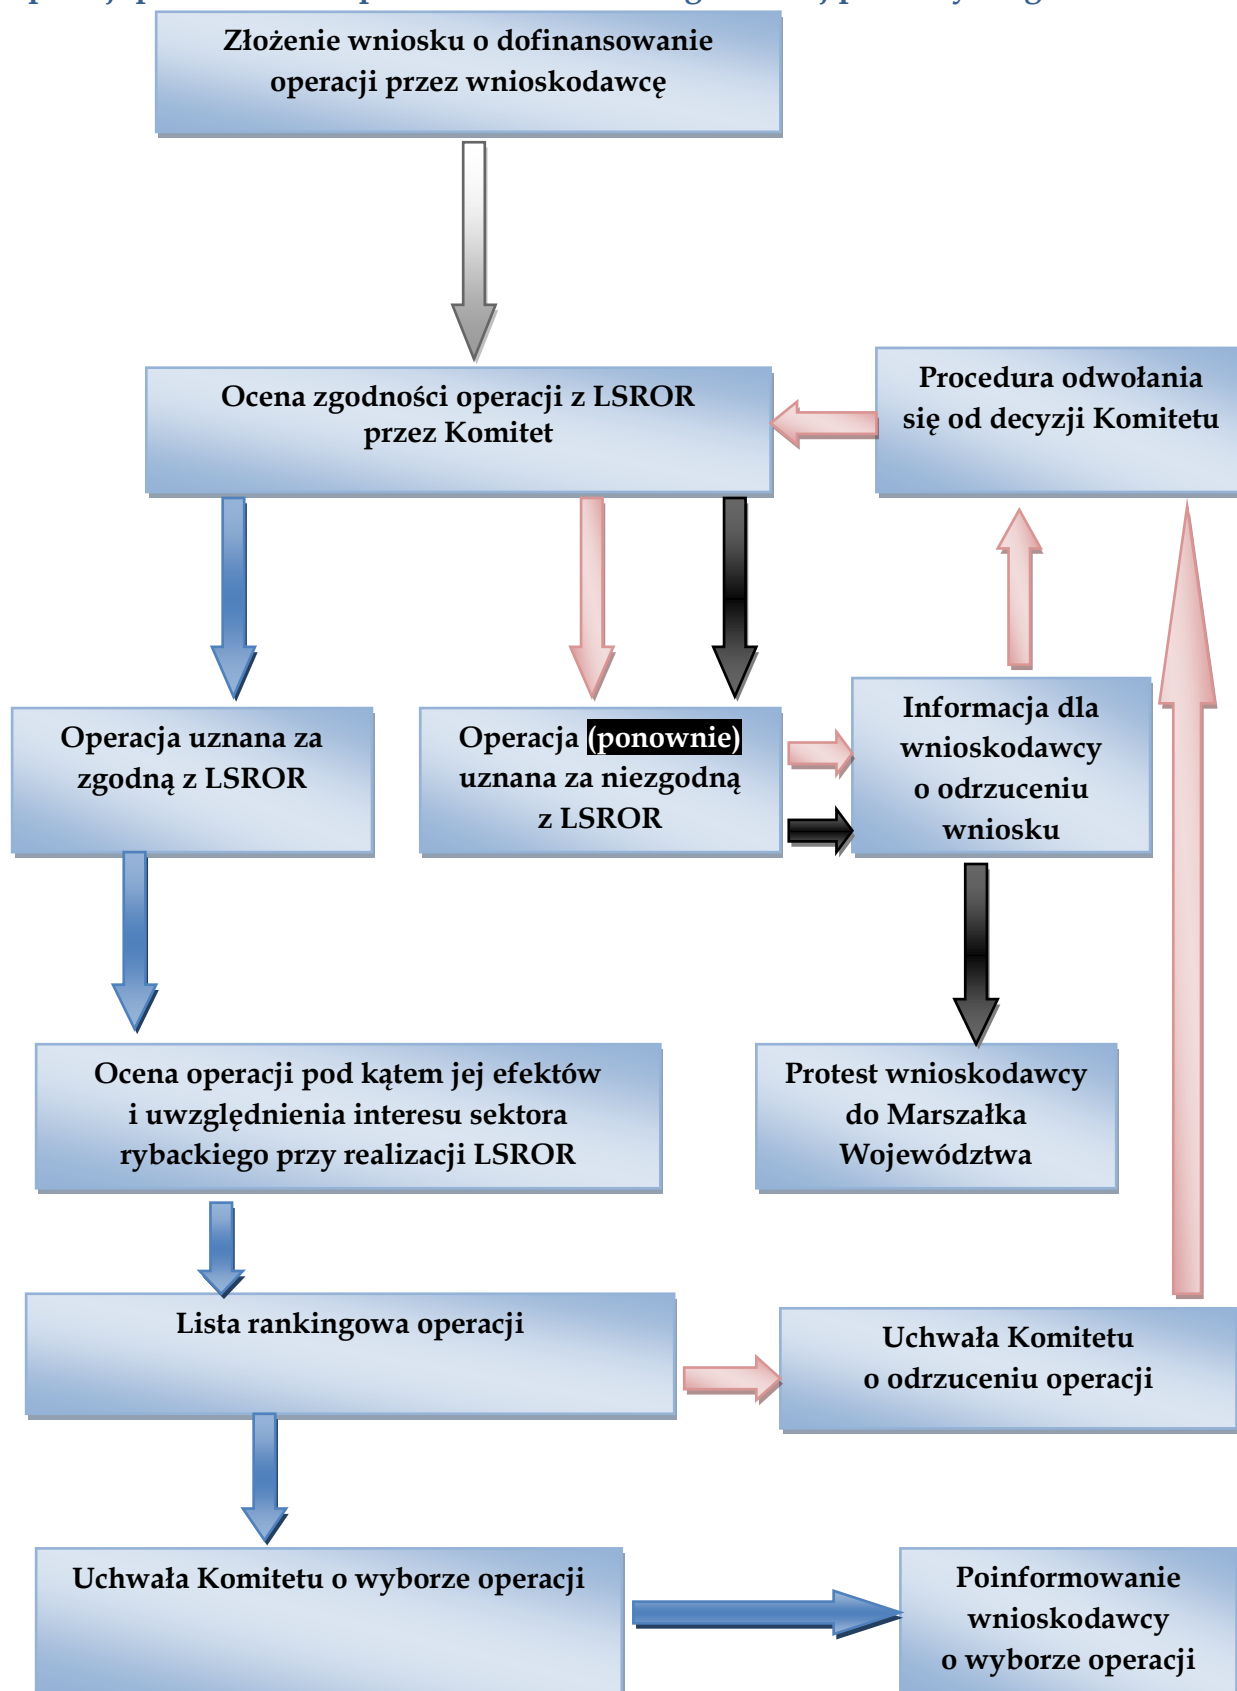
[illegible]

Złożenie wniosku o dofinansowanie operacji przez wnioskodawcę

Ocena zgodności operacji z LSROR przez Komitet

Procedura odwołania się od decyzji Komitetu

Operacja uznana za zgodną z LSROR

Operacja (ponownie) uznana za niezgodną z LSROR

Informacja dla wnioskodawcy o odrzuceniu wniosku

Ocena operacji pod kątem jej efektów i uwzględnienia interesu sektora rybackiego przy realizacji LSROR

Protest wnioskodawcy do Marszałka Województwa

Lista rankingowa operacji

Uchwała Komitetu o odrzuceniu operacji

Uchwała Komitetu o wyborze operacji

Poinformowanie wnioskodawcy o wyborze operacji